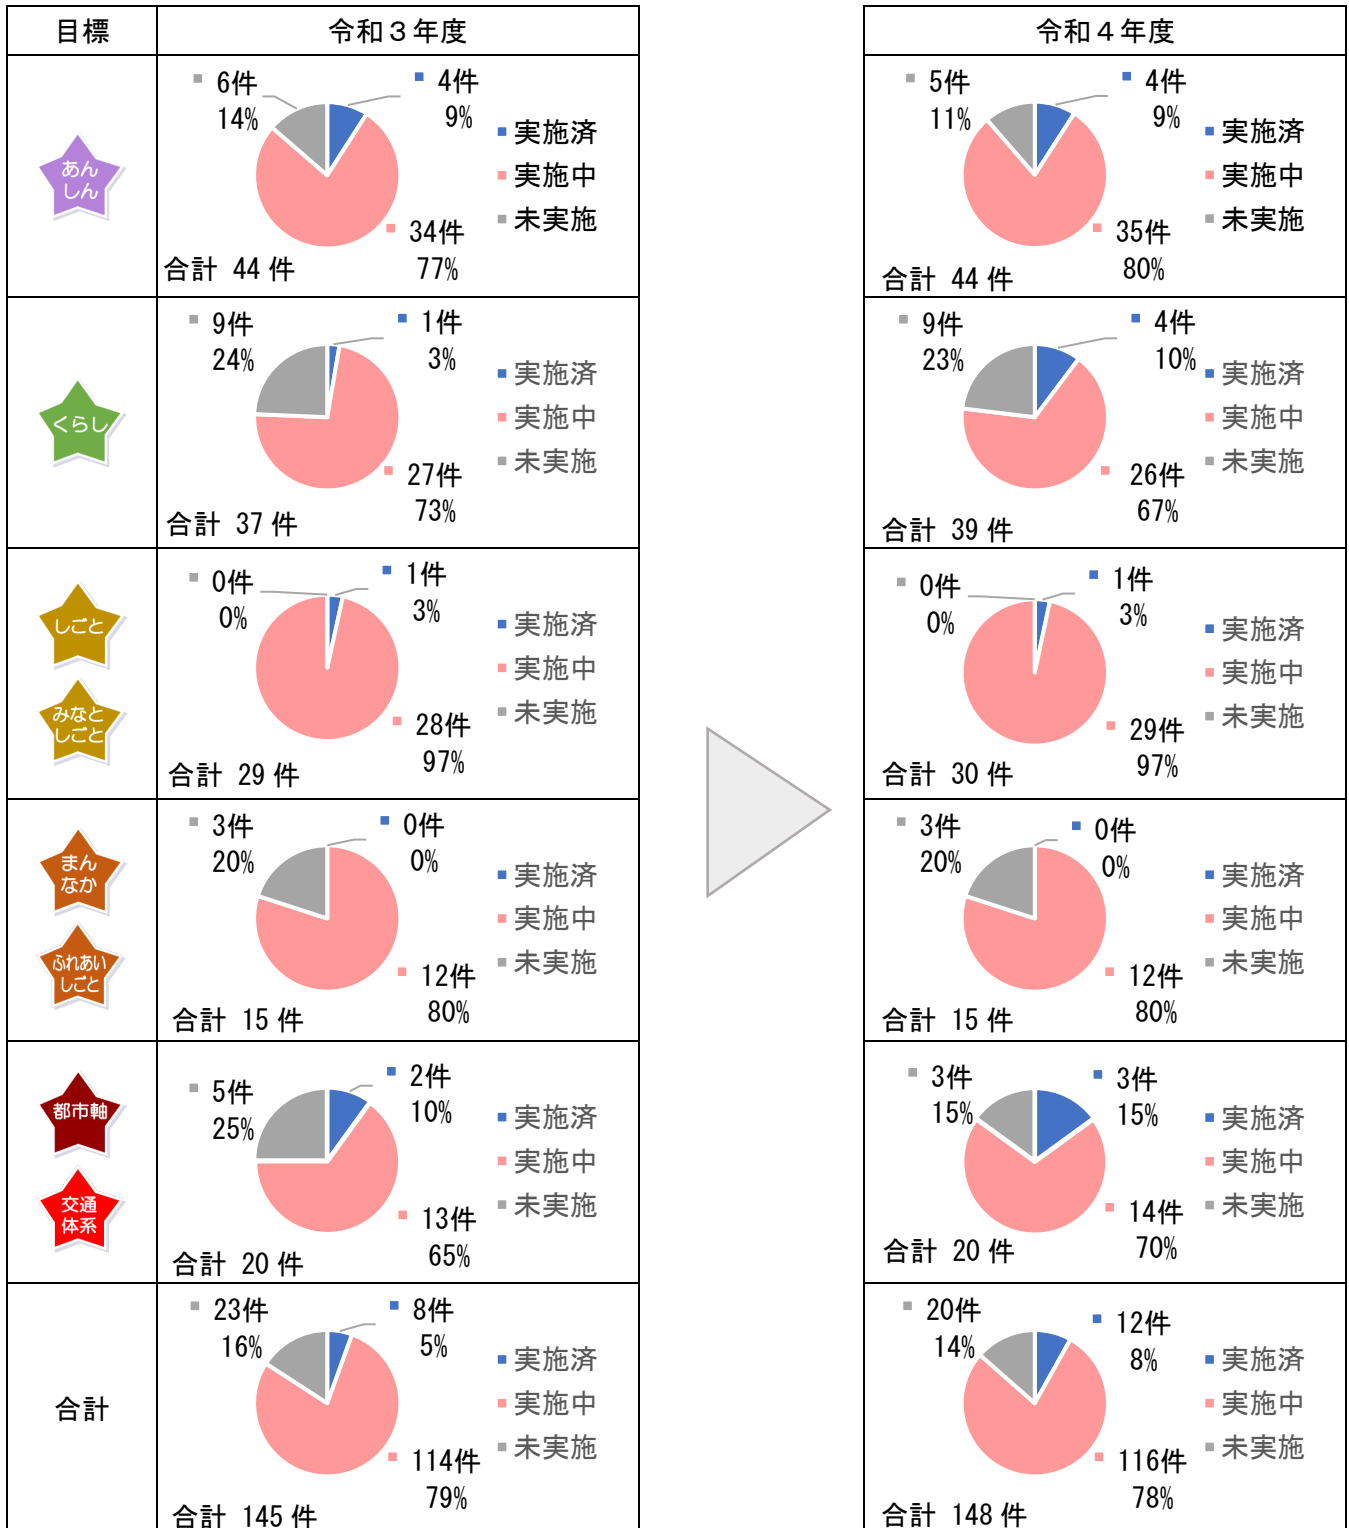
| 目標 | 令和３年度 |
|---|---|
| あんしん | 6件 14% 4件 9% 34件 77% ■実施済 ■実施中 ■未実施 合計 44 件 |
| くらし | 9件 24% 1件 3% 27件 73% ■実施済 ■実施中 ■未実施 合計 37 件 |
| しごと みなとしごと | 0件 0% 1件 3% 28件 97% ■実施済 ■実施中 ■未実施 合計 29 件 |
| まんなか ふれあいしごと | 3件 20% 0件 0% 12件 80% ■実施済 ■実施中 ■未実施 合計 15 件 |
| 都市軸 交通体系 | 5件 25% 2件 10% 13件 65% ■実施済 ■実施中 ■未実施 合計 20 件 |
| 合計 | 23件 16% 8件 5% 114件 79% ■実施済 ■実施中 ■未実施 合計 145 件 |

| 令和４年度 |
|---|
| 5件 11% 4件 9% 35件 80% ■実施済 ■実施中 ■未実施 合計 44 件 |
| 9件 23% 4件 10% 26件 67% ■実施済 ■実施中 ■未実施 合計 39 件 |
| 0件 0% 1件 3% 29件 97% ■実施済 ■実施中 ■未実施 合計 30 件 |
| 3件 20% 0件 0% 12件 80% ■実施済 ■実施中 ■未実施 合計 15 件 |
| 3件 15% 3件 15% 14件 70% ■実施済 ■実施中 ■未実施 合計 20 件 |
| 20件 14% 12件 8% 116件 78% ■実施済 ■実施中 ■未実施 合計 148 件 |